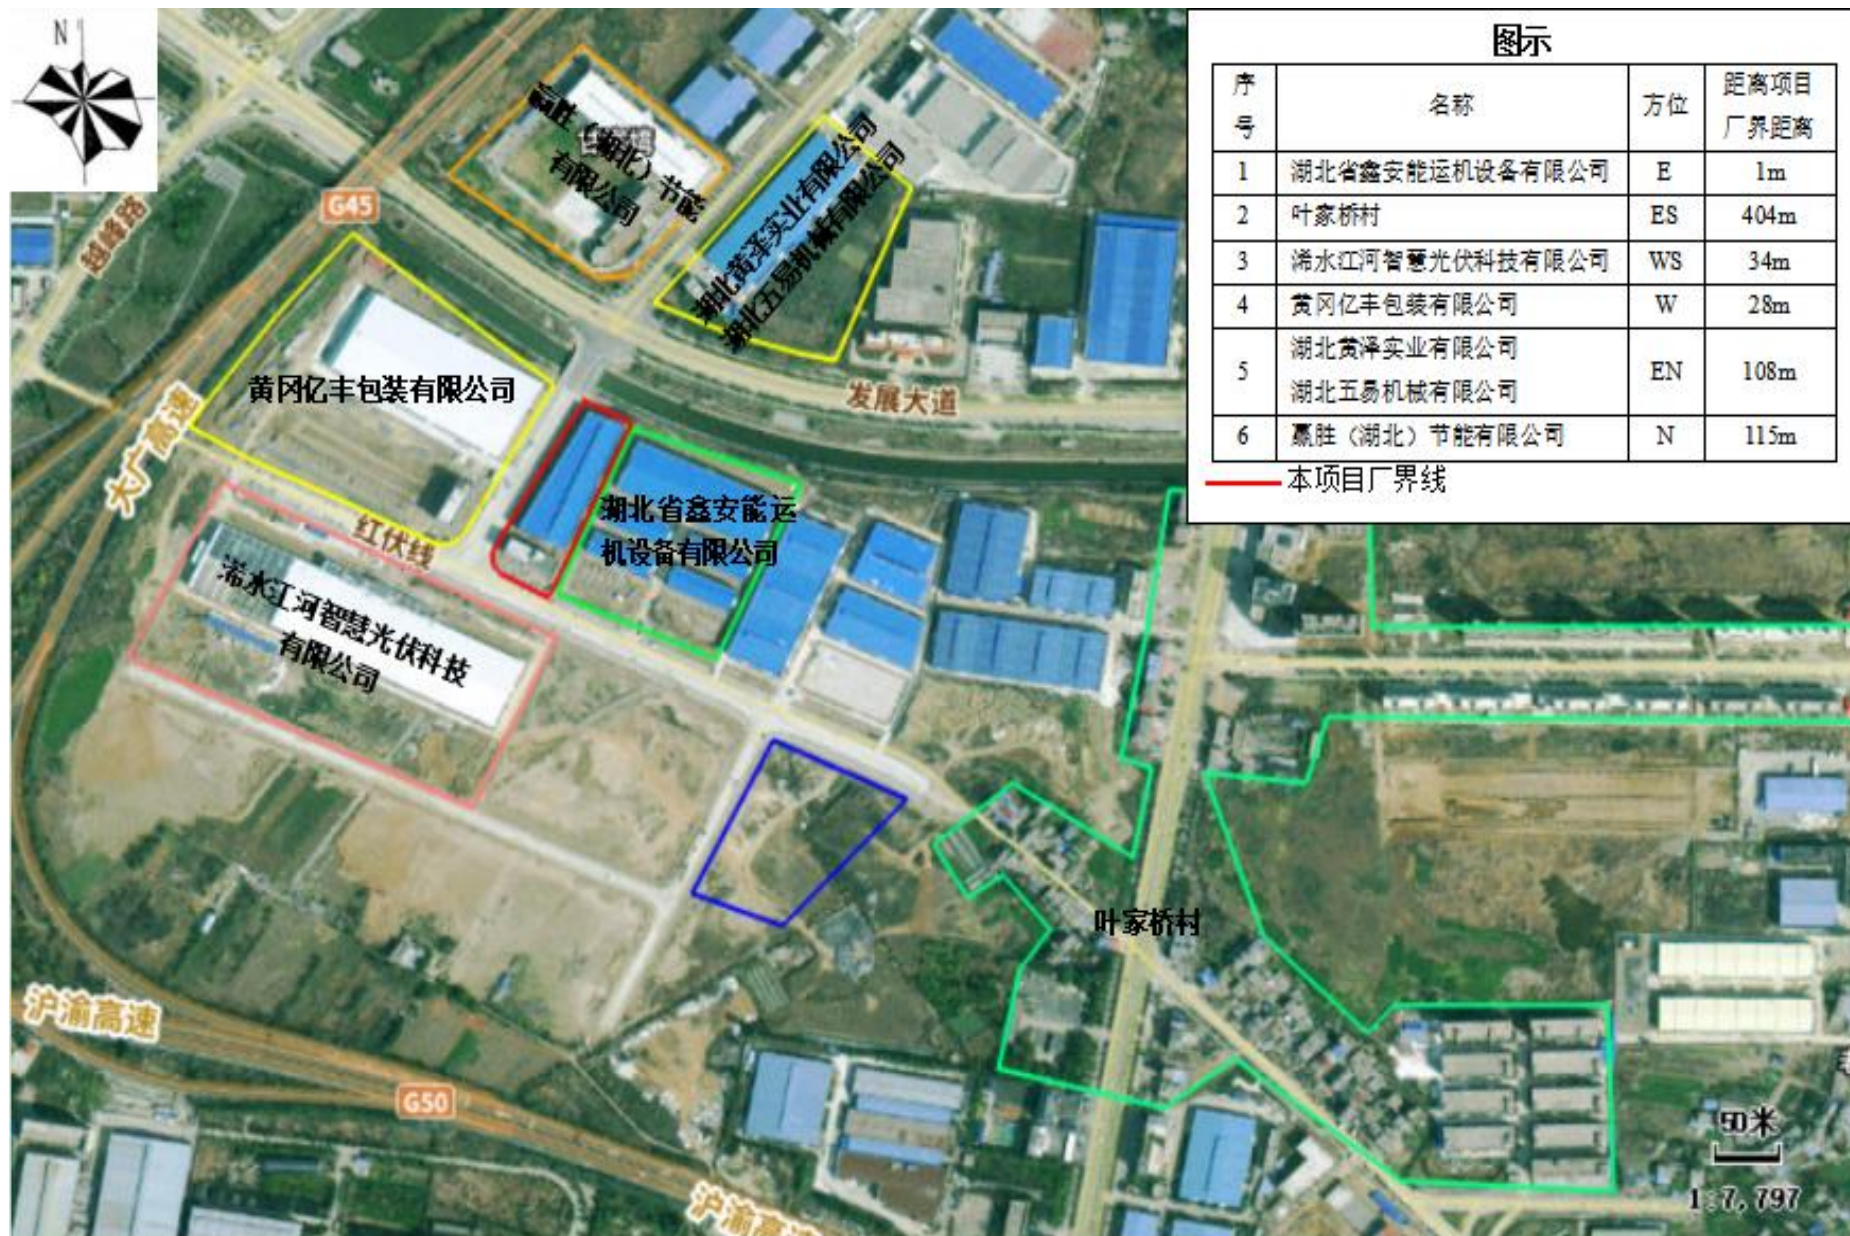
N

赢胜（湖北）节能有限公司

湖北黄泽实业有限公司
湖北五易机械有限公司

G45

越峰路

黄冈亿丰包装有限公司

发展大道

大广高速

红伏线

湖北省鑫安能运机设备有限公司

浠水江河智慧光伏科技有限公司

叶家桥村

沪渝高速

G50

沪渝高速

50米

1:7,797

图示

| 序号 | 名称 | 方位 | 距离项目厂界距离 |
|---|---|---|---|
| 1 | 湖北省鑫安能运机设备有限公司 | E | 1m |
| 2 | 叶家桥村 | ES | 404m |
| 3 | 浠水江河智慧光伏科技有限公司 | WS | 34m |
| 4 | 黄冈亿丰包装有限公司 | W | 28m |
| 5 | 湖北黄泽实业有限公司<br>湖北五易机械有限公司 | EN | 108m |
| 6 | 赢胜（湖北）节能有限公司 | N | 115m |

本项目厂界线